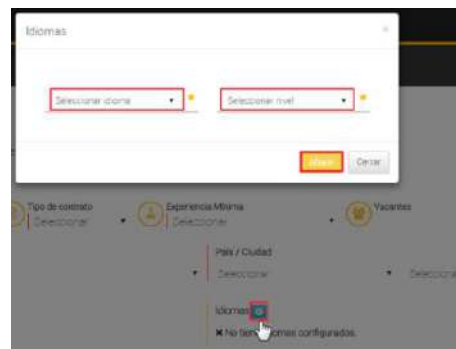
Idiomas

×

Seleccionar idioma ▾ *

Seleccionar nivel ▾ *

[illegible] Cerrar

Tipo de contrato
Seleccionar ▾

Experiencia Mínima
Seleccionar ▾

Vacantes

País / Ciudad
Seleccionar ▾ Seleccionar

Idiomas

✖ No tie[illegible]omas configurados.